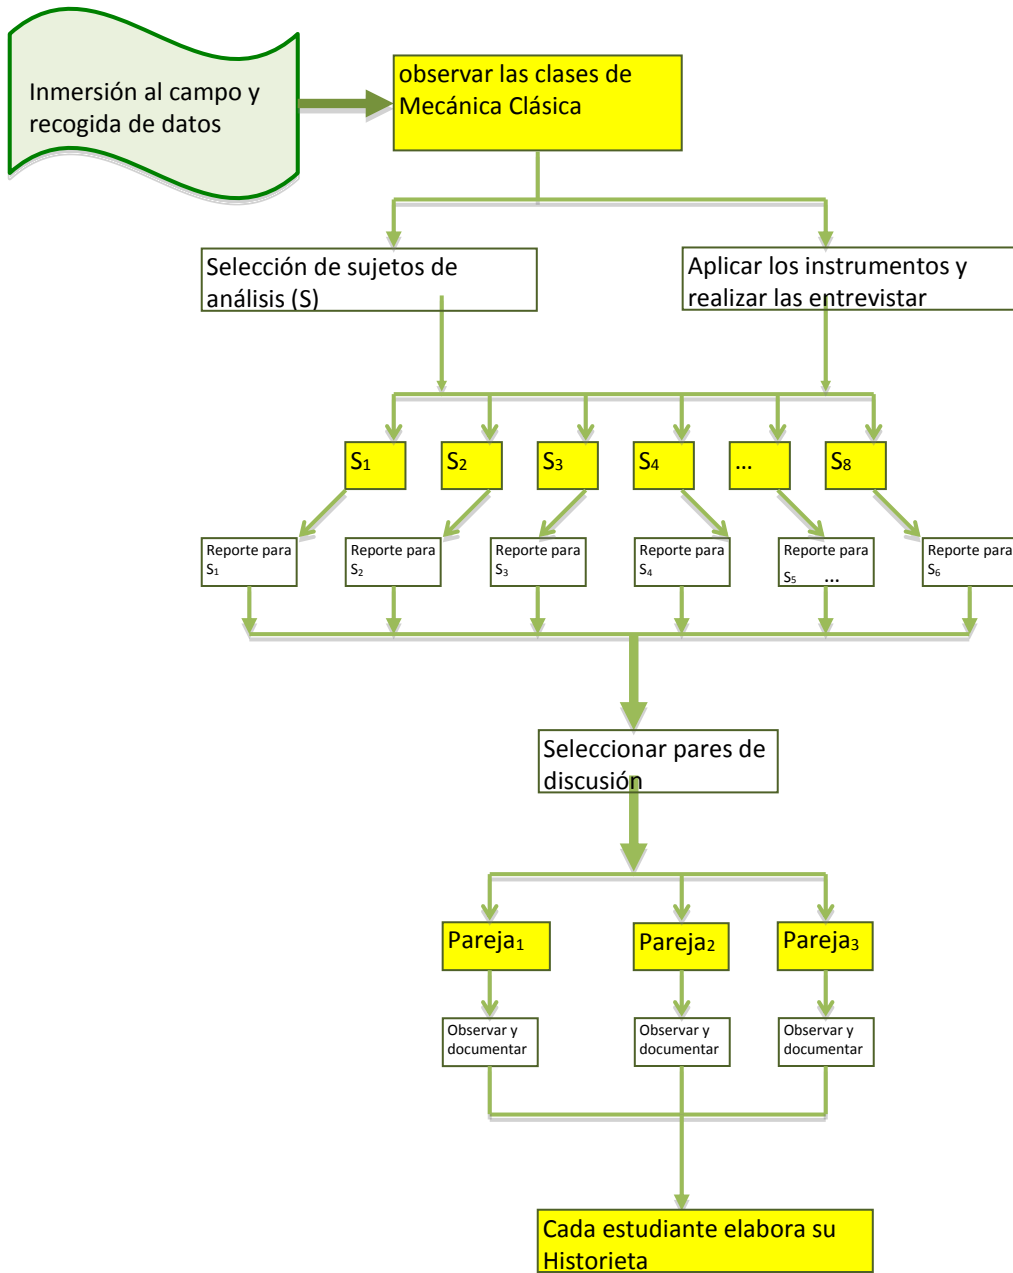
Inmersión al campo y recogida de datos

observar las clases de Mecánica Clásica

Selección de sujetos de análisis (S)

Aplicar los instrumentos y realizar las entrevistar

$S_1$

$S_2$

$S_3$

$S_4$

...

$S_8$

Reporte para $S_1$

Reporte para $S_2$

Reporte para $S_3$

Reporte para $S_4$

Reporte para $S_5$ ...

Reporte para $S_6$

Seleccionar pares de discusión

$Pareja_1$

$Pareja_2$

$Pareja_3$

Observar y documentar

Observar y documentar

Observar y documentar

Cada estudiante elabora su Historieta